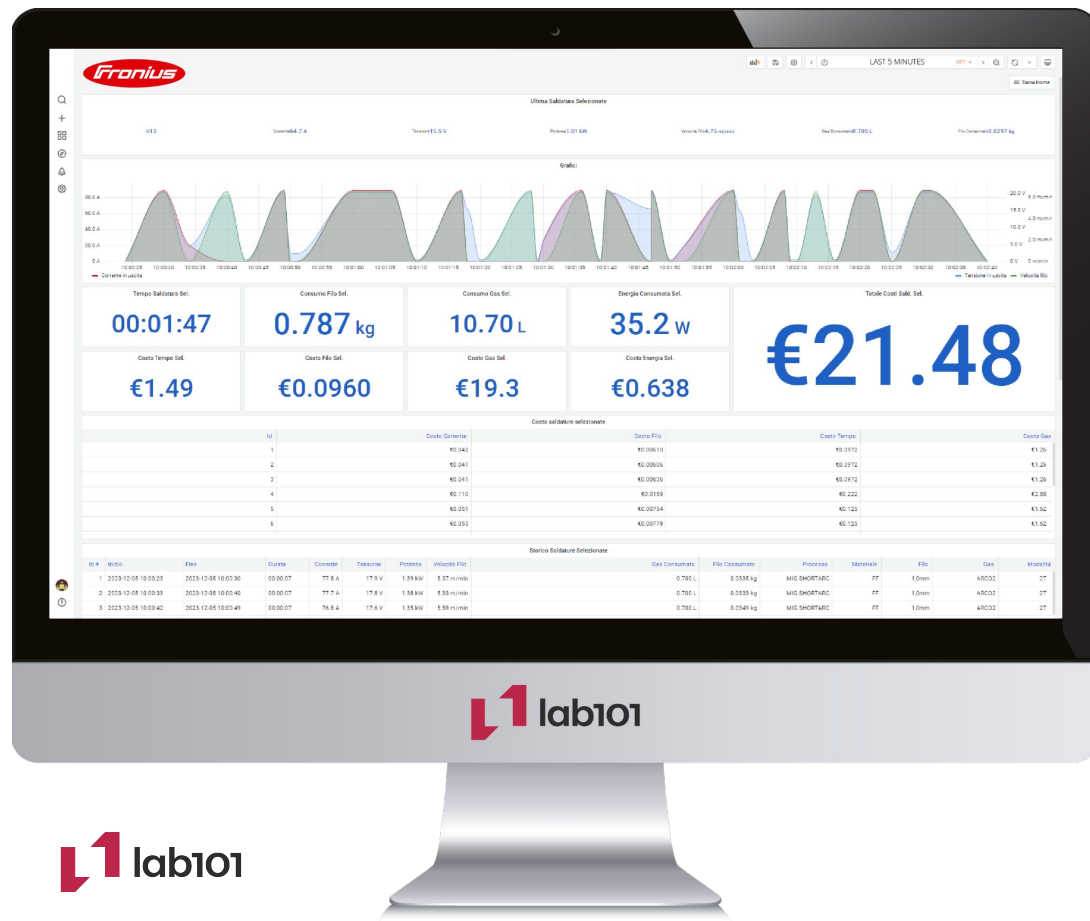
Fronius

LAST 5 MINUTES SET

Torna Home

Ultima Saldatura Selezionata

Id13 Corrente64.7 A Tensione15.5 V Potenza1.01 kW Velocità Filo5.75 m/min Gas Consumato0.700 L Filo Consumato0.0297 kg

Grafici

80.0 A
60.0 A
40.0 A
20.0 A
0 A

20.0 V 6.0 m/min
15.0 V 4.0 m/min
10.0 V
5.0 V 2.0 m/min
0 V 0 m/min

10:00:25 10:00:30 10:00:35 10:00:40 10:00:45 10:00:50 10:00:55 10:01:00 10:01:05 10:01:10 10:01:15 10:01:20 10:01:25 10:01:30 10:01:35 10:01:40 10:01:45 10:01:50 10:01:55 10:02:00 10:02:05 10:02:10 10:02:15 10:02:20 10:02:25 10:02:30 10:02:35 10:02:40

Corrente in uscita

Tensione in uscita Velocità filo

Tempo Saldatura Sel.
00:01:47

Consumo Filo Sel.
0.787 kg

Consumo Gas Sel.
10.70 L

Energia Consumata Sel.
35.2 W

Totale Costi Sald. Sel.
€21.48

Costo Tempo Sel.
€1.49

Costo Filo Sel.
€0.0960

Costo Gas Sel.
€19.3

Costo Energia Sel.
€0.638

Costo saldature selezionate

| Id | Costo Corrente | Costo Filo | Costo Tempo | Costo Gas |
|---|---|---|---|---|
| 1 | €0.042 | €0.00610 | €0.0972 | €1.26 |
| 2 | €0.041 | €0.00606 | €0.0972 | €1.26 |
| 3 | €0.041 | €0.00636 | €0.0972 | €1.26 |
| 4 | €0.110 | €0.0159 | €0.222 | €2.88 |
| 5 | €0.051 | €0.00754 | €0.125 | €1.62 |
| 6 | €0.053 | €0.00779 | €0.125 | €1.62 |

Storico Saldature Selezionate

| Id # | Inizio | Fine | Durata | Corrente | Tensione | Potenza | Velocità Filo | Gas Consumato | Filo Consumato | Processo | Materiale | Filo | Gas | Modalità |
|---|---|---|---|---|---|---|---|---|---|---|---|---|---|---|
| 1 | 2023-12-05 10:00:23 | 2023-12-05 10:00:30 | 00:00:07 | 77.8 A | 17.9 V | 1.39 kW | 5.57 m/min | 0.700 L | 0.0335 kg | MIG SHORTARC | FF | 1,0mm | ARCO2 | 2T |
| 2 | 2023-12-05 10:00:33 | 2023-12-05 10:00:40 | 00:00:07 | 77.7 A | 17.8 V | 1.38 kW | 5.53 m/min | 0.700 L | 0.0333 kg | MIG SHORTARC | FF | 1,0mm | ARCO2 | 2T |
| 3 | 2023-12-05 10:00:42 | 2023-12-05 10:00:49 | 00:00:07 | 76.8 A | 17.6 V | 1.35 kW | 5.59 m/min | 0.700 L | 0.0349 kg | MIG SHORTARC | FF | 1,0mm | ARCO2 | 2T |

lab101

lab101